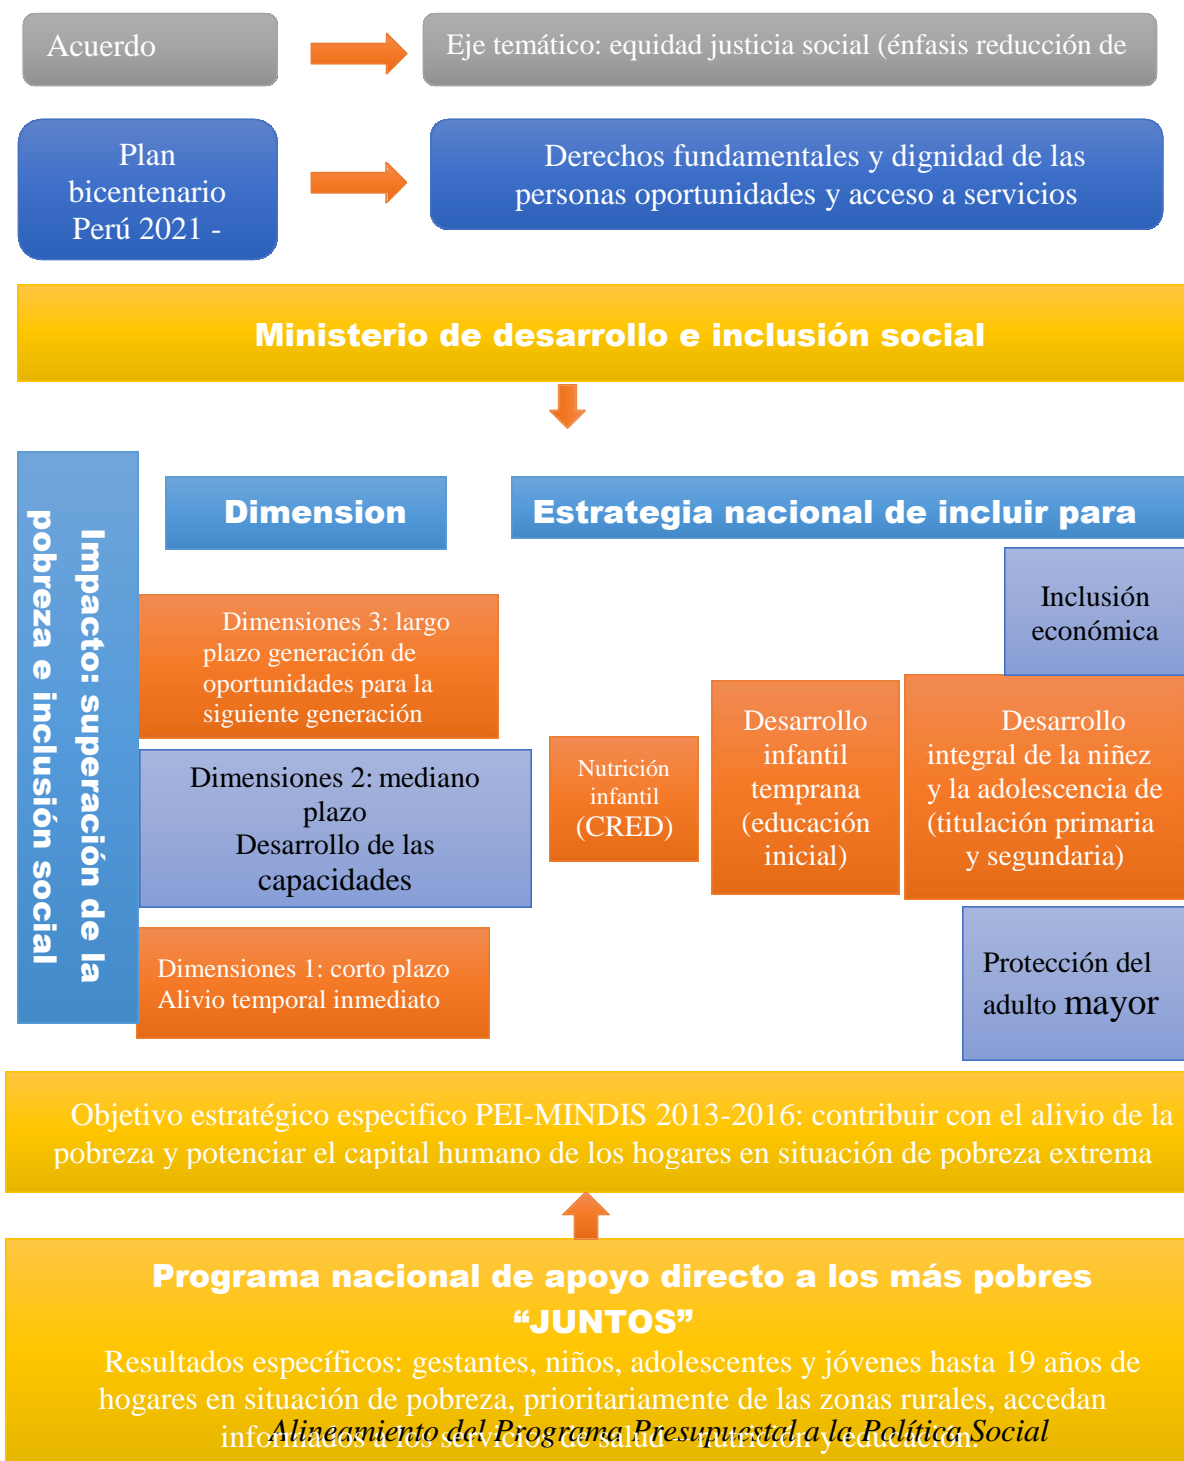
Acuerdo

Eje temático: equidad justicia social (énfasis reducción de

Plan bicentenario Perú 2021 -

Derechos fundamentales y dignidad de las personas oportunidades y acceso a servicios

Ministerio de desarrollo e inclusión social

Impacto: superación de la pobreza e inclusión social

Dimension

Estrategia nacional de incluir para

Inclusión económica

Dimensiones 3: largo plazo generación de oportunidades para la siguiente generación

Dimensiones 2: mediano plazo
Desarrollo de las capacidades

Nutrición infantil (CRED)

Desarrollo infantil temprana (educación inicial)

Desarrollo integral de la niñez y la adolescencia de (titulación primaria y segundaria)

Dimensiones 1: corto plazo
Alivio temporal inmediato

Protección del adulto mayor

Objetivo estratégico especifico PEI-MINDIS 2013-2016: contribuir con el alivio de la pobreza y potenciar el capital humano de los hogares en situación de pobreza extrema

Programa nacional de apoyo directo a los más pobres “JUNTOS”

Resultados específicos: gestantes, niños, adolescentes y jóvenes hasta 19 años de hogares en situación de pobreza, prioritariamente de las zonas rurales, accedan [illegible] a los servicios de salud – nutrición y educación.

Alineamiento del Programa Presupuestal a la Política Social